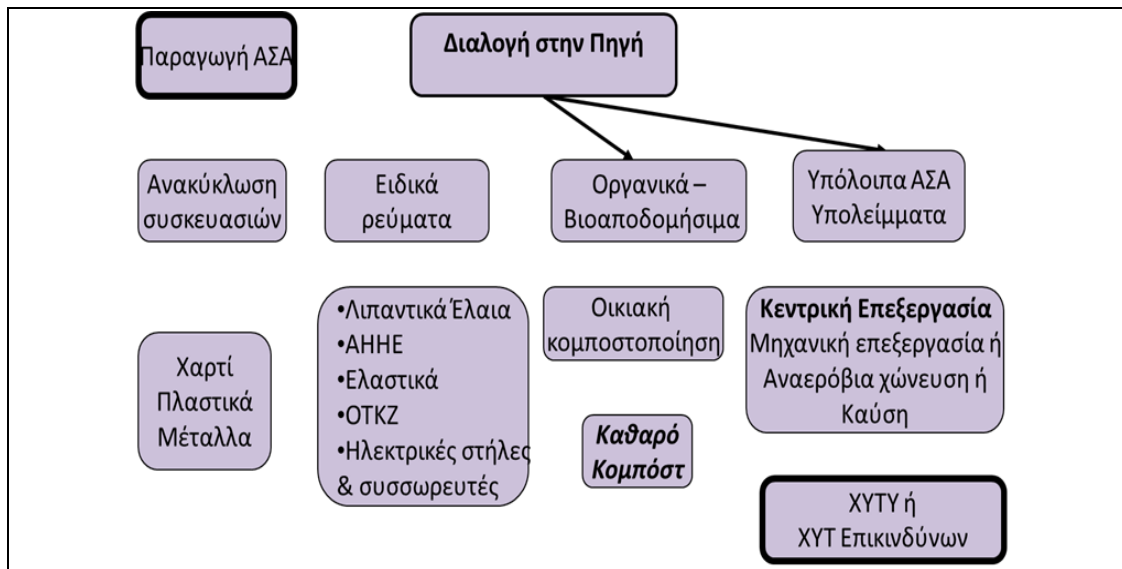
Παραγωγή ΑΣΑ

**Διαλογή στην Πηγή**

Ανακύκλωση συσκευασιών

Ειδικά ρεύματα

Οργανικά – Βιοαποδομήσιμα

Υπόλοιπα ΑΣΑ Υπολείμματα

Χαρτί
Πλαστικά
Μέταλλα

•Λιπαντικά Έλαια
•ΑΗΗΕ
•Ελαστικά
•ΟΤΚΖ
•Ηλεκτρικές στήλες & συσσωρευτές

Οικιακή κομποστοποίηση

***Καθαρό Κομπόστ***

**Κεντρική Επεξεργασία**
Μηχανική επεξεργασία ή Αναερόβια χώνευση ή Καύση

ΧΥΤΥ ή
ΧΥΤ Επικινδύνων